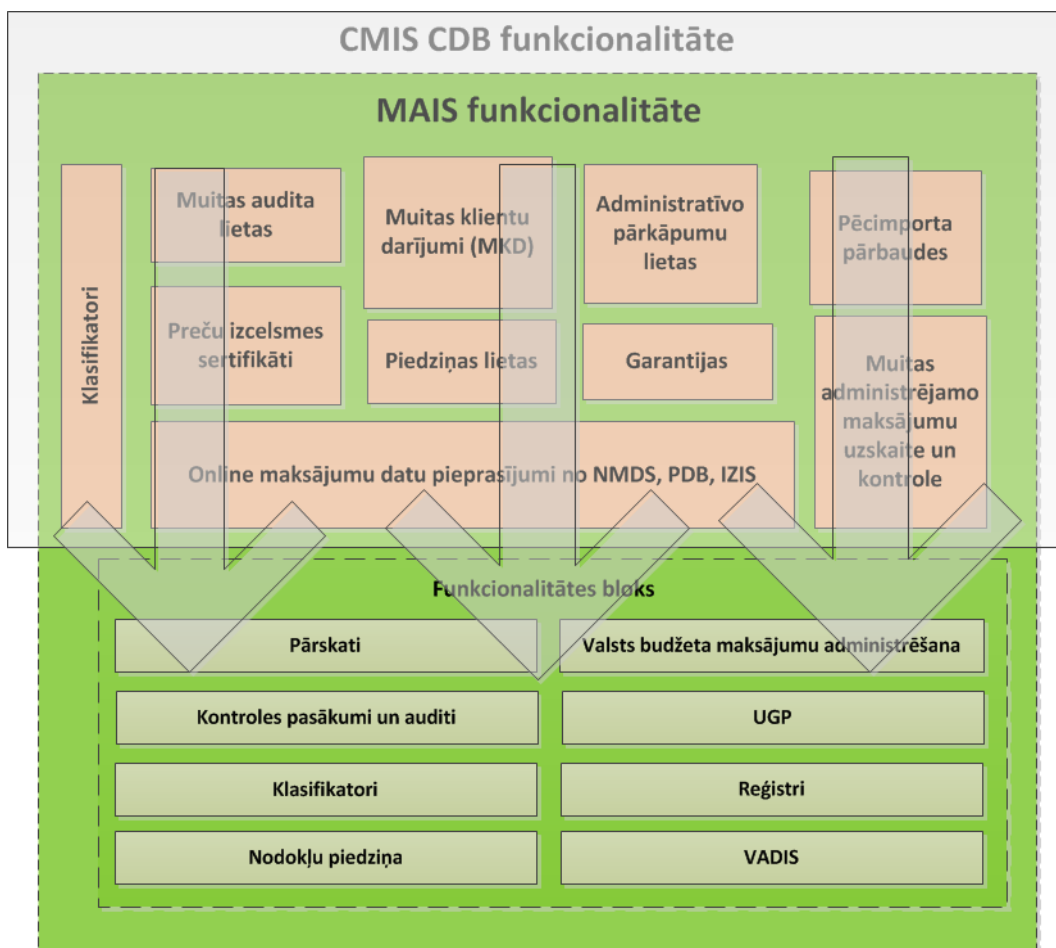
CMIS CDB funkcionalitāte

MAIS funkcionalitāte

Klasifikatori

Muitas audita lietas

Muitas klientu darījumi (MKD)

Administratīvo pārkāpumu lietas

Pēcimporta pārbaudes

Preču izcelsmes sertifikāti

Piedziņas lietas

Garantijas

Muitas administrējamo maksājumu uzskaite un kontrole

Online maksājumu datu pieprasījumi no NMDS, PDB, IZIS

Funkcionalitātes bloks

| Pārskati | Valsts budžeta maksājumu administrēšana |
|---|---|
| Kontroles pasākumi un auditi | UGP |
| Klasifikatori | Reģistri |
| Nodokļu piedziņa | VADIS |